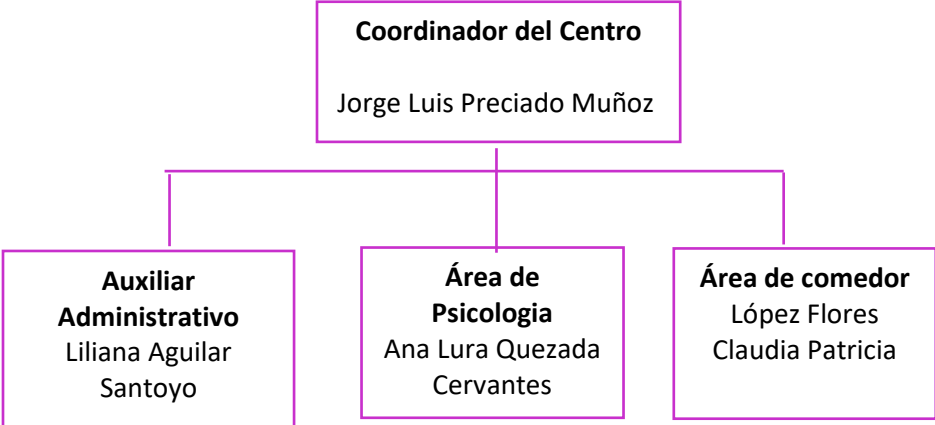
**Coordinador del Centro**

Jorge Luis Preciado Muñoz

**Auxiliar Administrativo**
Liliana Aguilar Santoyo

**Área de Psicologia**
Ana Lura Quezada Cervantes

**Área de comedor**
López Flores Claudia Patricia